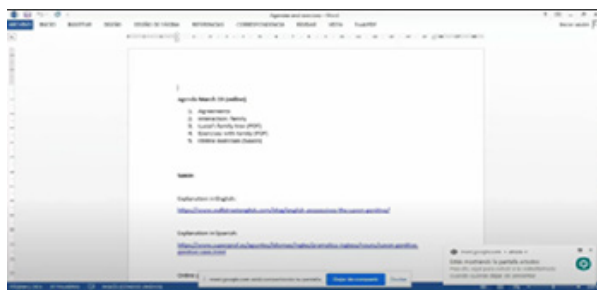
Agendas and exercises - Word

ARCHIVO INICIO INSERTAR DISEÑO DISEÑO DE PÁGINA REFERENCIAS CORRESPONDENCIA REVISAR VISTA FoxitPDF

Agenda March 19 (online)

1. Agreements
2. Interaction: family
3. Lucas's family tree (PDF)
4. Exercises with family (PDF)
5. Online exercises (Saxon)

Saxon

Explanation in English:
https://www.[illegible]

Explanation in Spanish:
https://www.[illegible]

Online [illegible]

meet.google.com está compartiendo tu pantalla. Dejar de compartir Ocultar

meet.google.com • ahora
Estás mostrando tu pantalla a todos
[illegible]